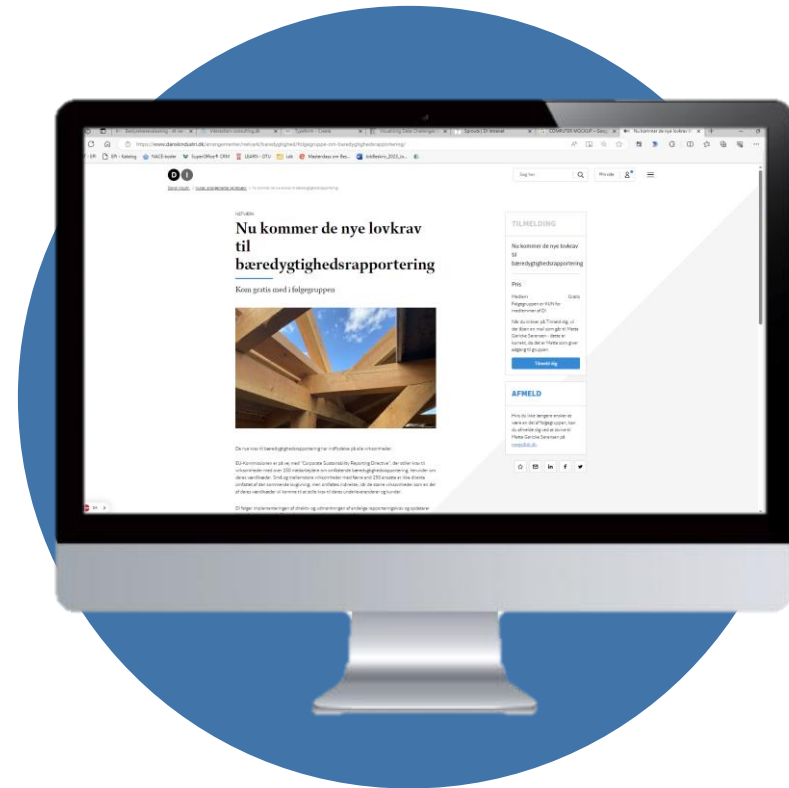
DI

Søg her

Mit side

Nu kommer de nye lovkrav til bæredygtighedsrapportering

Kom gratis med i følgegruppen

TILMELDING

Nu kommer de nye lovkrav til bæredygtighedsrapportering

Pris

Medlem Gratis

Tilmeld dig

AFMELD

De nye krav til bæredygtighedsrapportering har indflydelse på alle virksomheder.

EU-Kommissionen er på vej med "Corporate Sustainability Reporting Directive", der stiller krav til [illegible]

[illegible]